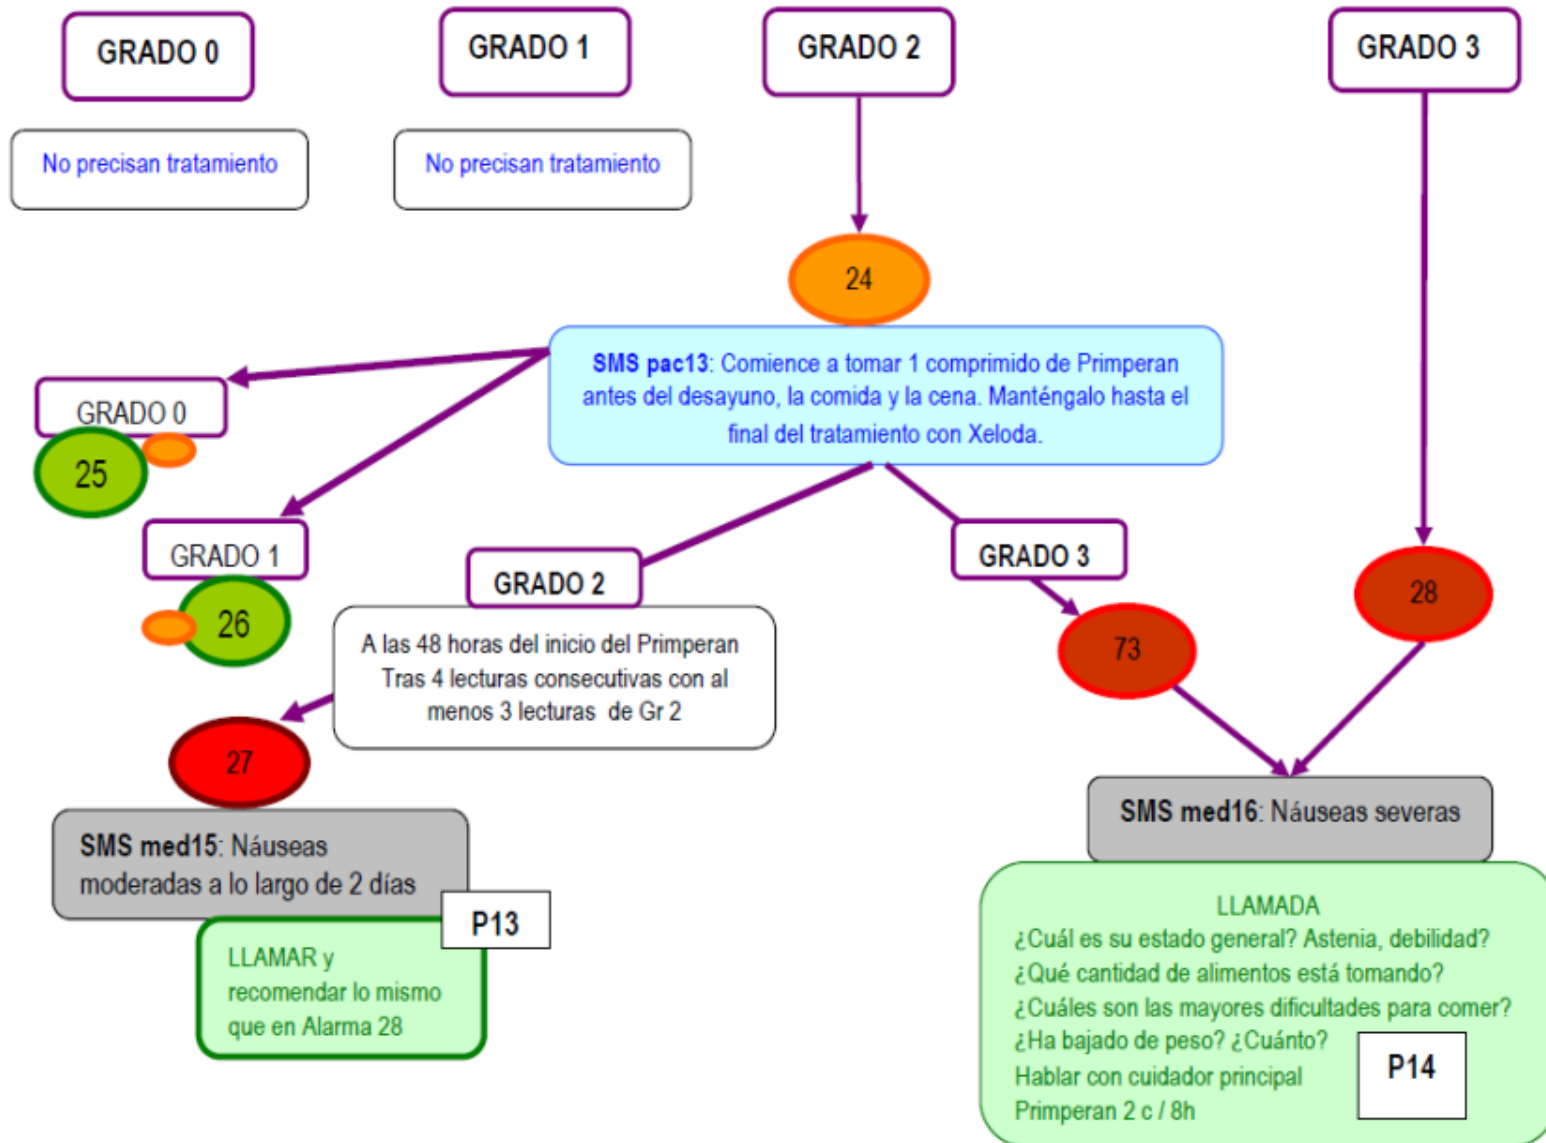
GRADO 0

No precisan tratamiento

GRADO 1

No precisan tratamiento

GRADO 2

GRADO 3

24

SMS pac13: Comience a tomar 1 comprimido de Primperan antes del desayuno, la comida y la cena. Manténgalo hasta el final del tratamiento con Xeloda.

GRADO 0

25

GRADO 1

26

GRADO 2

A las 48 horas del inicio del Primperan Tras 4 lecturas consecutivas con al menos 3 lecturas de Gr 2

27

SMS med15: Náuseas moderadas a lo largo de 2 días

P13

LLAMAR y recomendar lo mismo que en Alarma 28

GRADO 3

73

28

SMS med16: Náuseas severas

LLAMADA
¿Cuál es su estado general? Astenia, debilidad?
¿Qué cantidad de alimentos está tomando?
¿Cuáles son las mayores dificultades para comer?
¿Ha bajado de peso? ¿Cuánto?
Hablar con cuidador principal
Primperan 2 c / 8h

P14